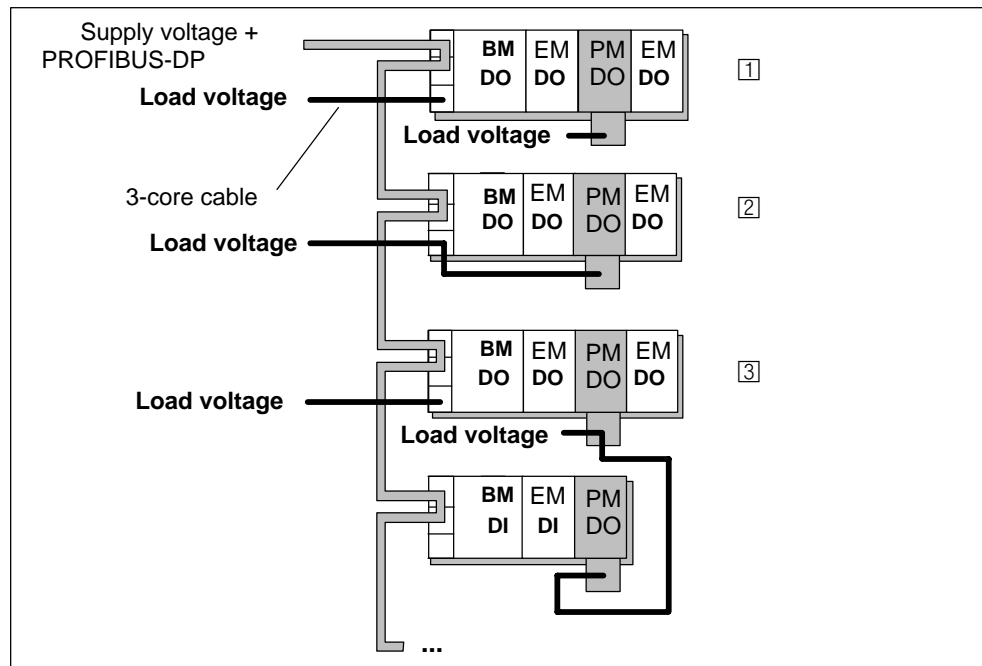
Supply voltage + PROFIBUS-DP

| BM DO | EM DO | PM DO | EM DO |
|---|---|---|---|

1

Load voltage

Load voltage

3-core cable

| BM DO | EM DO | PM DO | EM DO |
|---|---|---|---|

2

Load voltage

| BM DO | EM DO | PM DO | EM DO |
|---|---|---|---|

3

Load voltage

Load voltage

| BM DI | EM DI | PM DO |
|---|---|---|

...